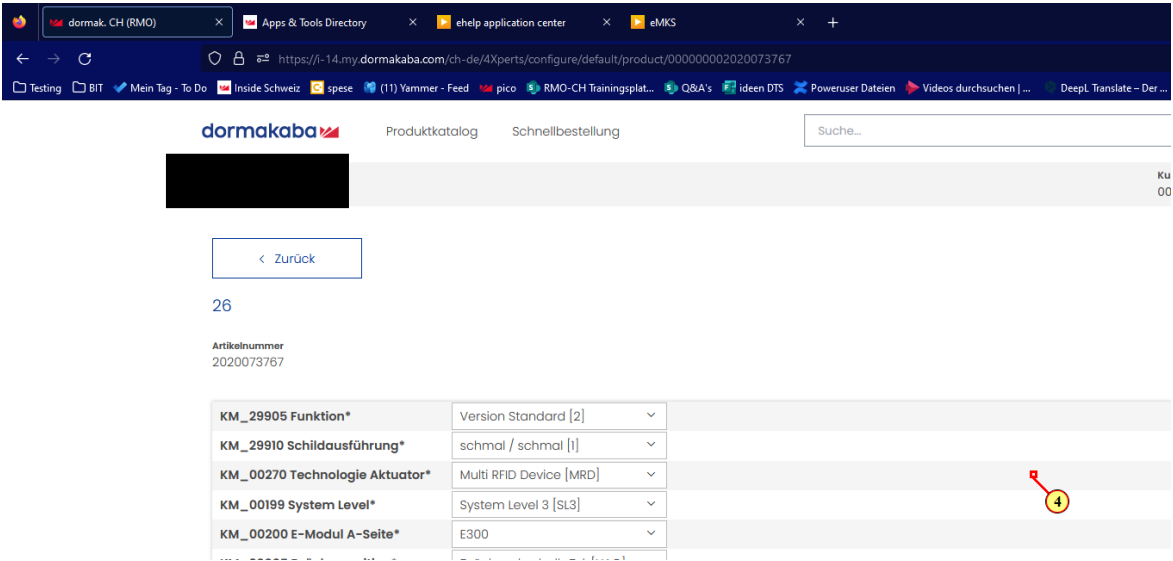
dormak. CH (RMO) × Apps & Tools Directory × ehelp application center × eMKS × +

https://i-14.my.dormakaba.com/ch-de/4Xperts/configure/default/product/000000002020073767

Testing BIT Mein Tag - To Do Inside Schweiz spese (11) Yammer - Feed pico RMO-CH Trainingsplat... Q&A's ideen DTS Poweruser Dateien Videos durchsuchen | ... DeepL Translate – Der ...

dormakaba Produktkatalog Schnellbestellung Suche...

Ku
00

< Zurück

26

Artikelnummer
2020073767

| | |
|---|---|
| KM_29905 Funktion* | Version Standard [2] |
| KM_29910 Schildausführung* | schmal / schmal [1] |
| KM_00270 Technologie Aktuator* | Multi RFID Device [MRD] |
| KM_00199 System Level* | System Level 3 [SL3] |
| KM_00200 E-Modul A-Seite* | E300 |
| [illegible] | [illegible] |

4